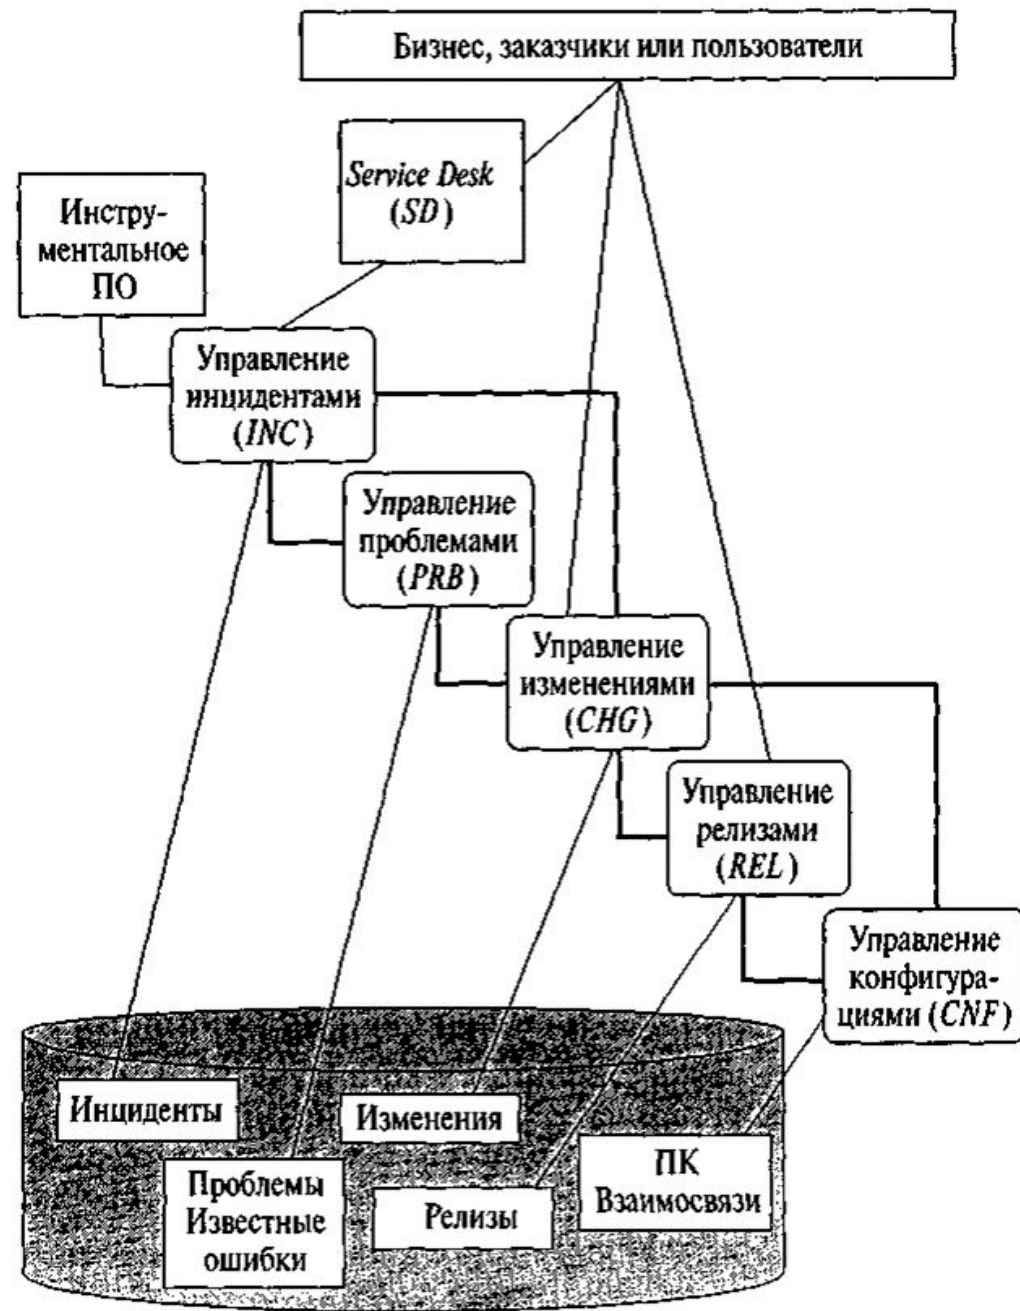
Бизнес, заказчики или пользователи

Service Desk (SD)

Инструментальное ПО

Управление инцидентами (INC)

Управление проблемами (PRB)

Управление изменениями (CHG)

Управление релизами (REL)

Управление конфигурациями (CNF)

Инциденты

Изменения

Проблемы Известные ошибки

Релизы

ПК Взаимосвязи